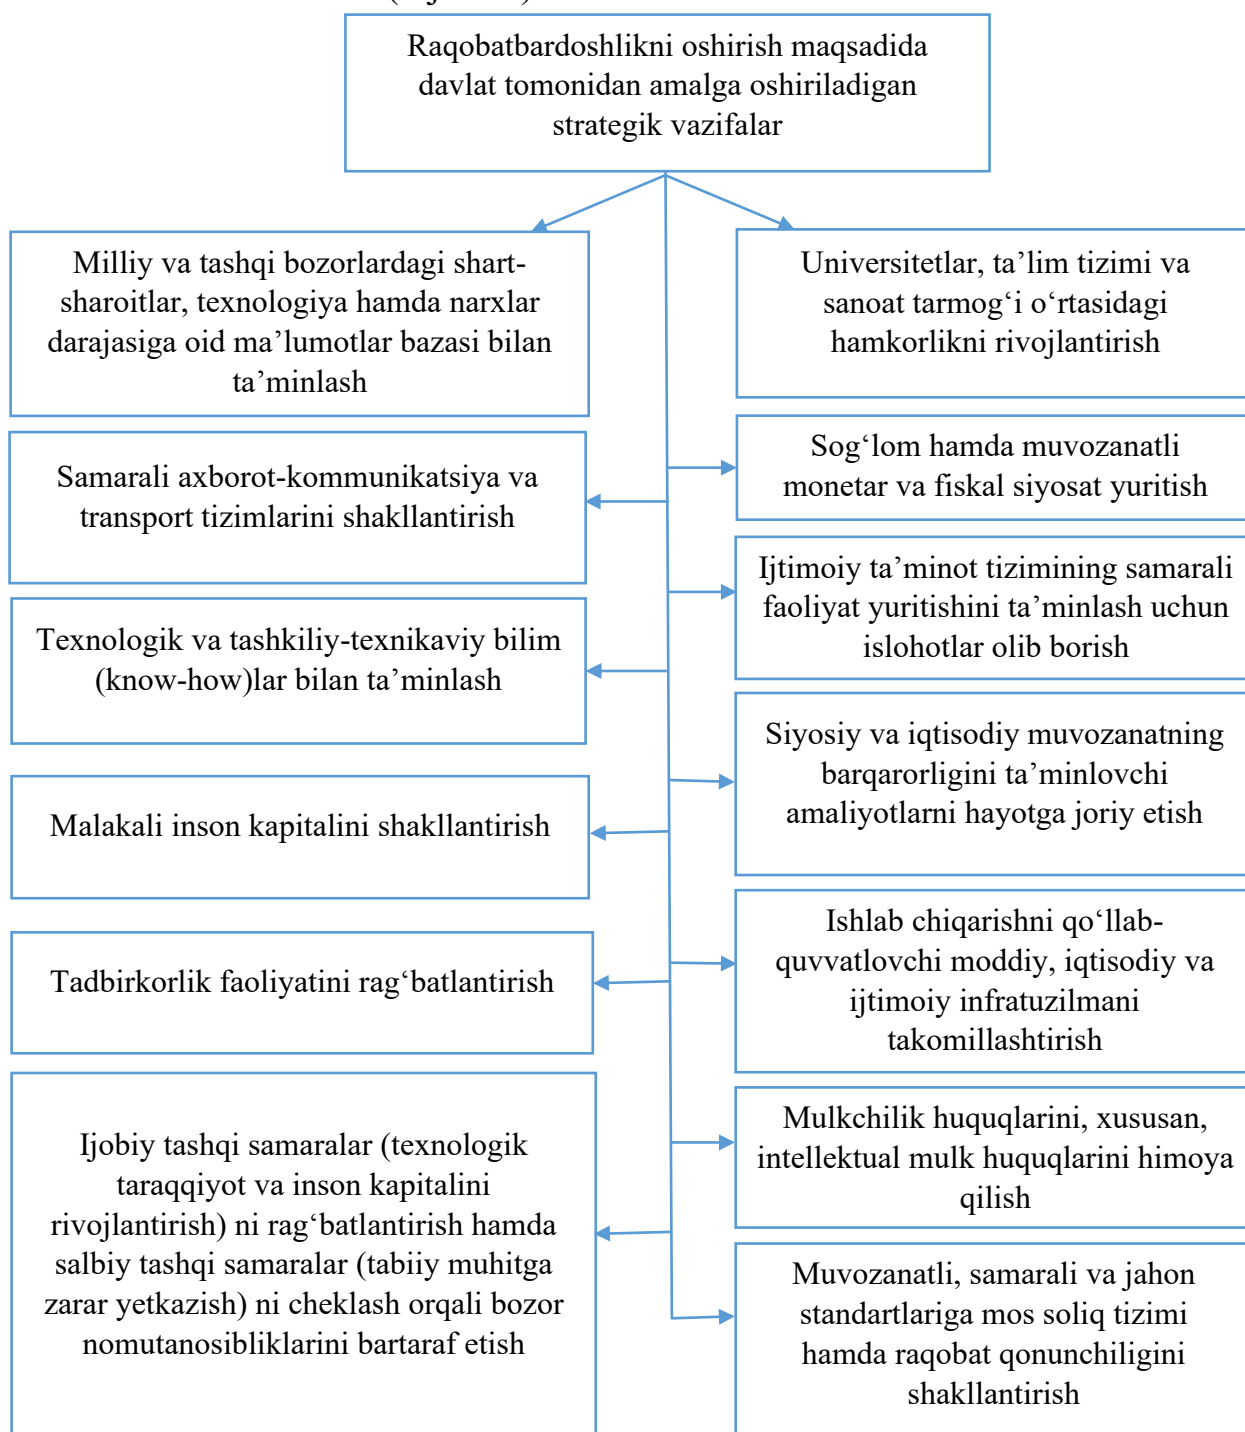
Raqobatbardoshlikni oshirish maqsadida davlat tomonidan amalga oshiriladigan strategik vazifalar

Milliy va tashqi bozorlardagi shart-sharoitlar, texnologiya hamda narxlar darajasiga oid ma’lumotlar bazasi bilan ta’minlash

Samarali axborot-kommunikatsiya va transport tizimlarini shakllantirish

Texnologik va tashkiliy-texnikaviy bilim (know-how)lar bilan ta’minlash

Malakali inson kapitalini shakllantirish

Tadbirkorlik faoliyatini rag‘batlantirish

Ijobiy tashqi samaralar (texnologik taraqqiyot va inson kapitalini rivojlantirish) ni rag‘batlantirish hamda salbiy tashqi samaralar (tabiiy muhitga zarar yetkazish) ni cheklash orqali bozor nomutanosibliklarini bartaraf etish

Universitetlar, ta’lim tizimi va sanoat tarmog‘i o‘rtasidagi hamkorlikni rivojlantirish

Sog‘lom hamda muvozanatli monetar va fiskal siyosat yuritish

Ijtimoiy ta’minot tizimining samarali faoliyat yuritishini ta’minlash uchun islohotlar olib borish

Siyosiy va iqtisodiy muvozanatning barqarorligini ta’minlovchi amaliyotlarni hayotga joriy etish

Ishlab chiqarishni qo‘llab-quvvatlovchi moddiy, iqtisodiy va ijtimoiy infratuzilmani takomillashtirish

Mulkchilik huquqlarini, xususan, intellektual mulk huquqlarini himoya qilish

Muvozanatli, samarali va jahon standartlariga mos soliq tizimi hamda raqobat qonunchiligini shakllantirish